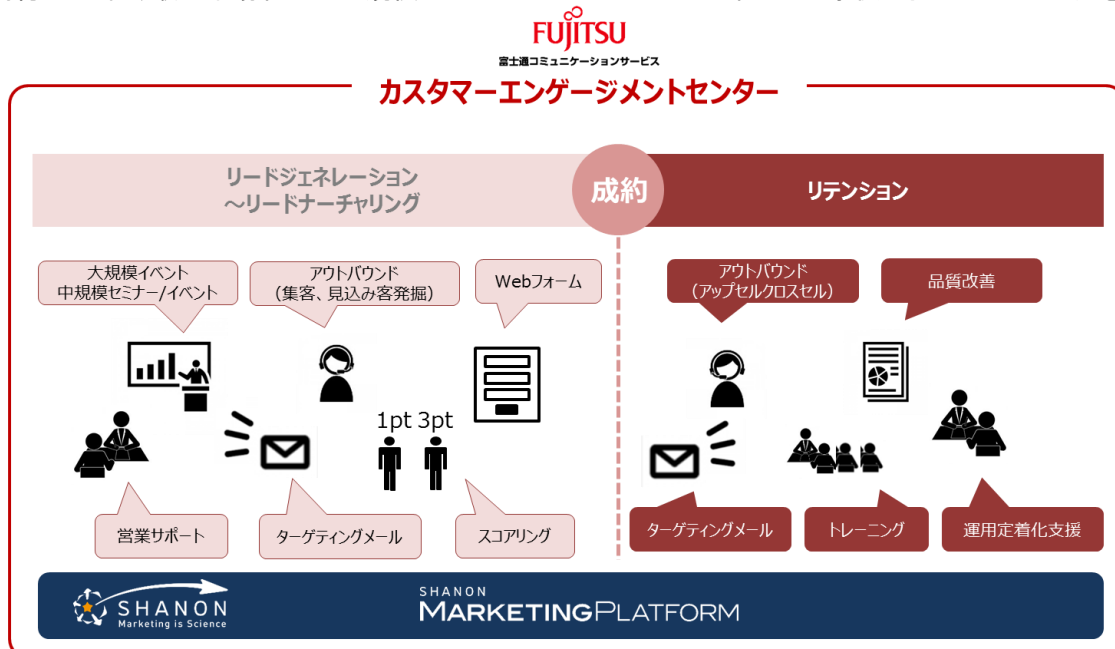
FUJITSU
富士通コミュニケーションサービス
カスタマーエンゲージメントセンター

リードジェネレーション
〜リードナーチャリング

成約

リテンション

大規模イベント
中規模セミナー/イベント

アウトバウンド
（集客、見込み客発掘）

Webフォーム

1pt 3pt

営業サポート

ターゲティングメール

スコアリング

アウトバウンド
（アップセルクロスセル）

品質改善

ターゲティングメール

トレーニング

運用定着化支援

SHANON
Marketing is Science

SHANON
MARKETINGPLATFORM